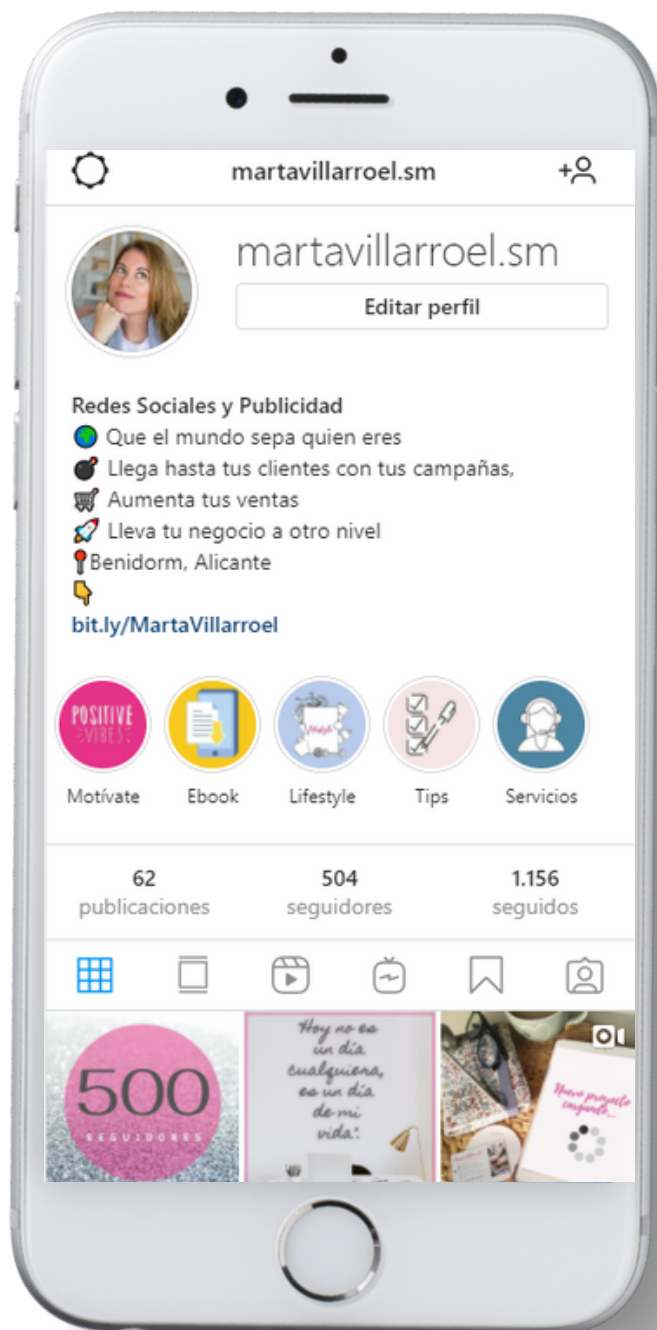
martavillarroel.sm

martavillarroel.sm

Editar perfil

Redes Sociales y Publicidad
🌍 Que el mundo sepa quien eres
💣 Llega hasta tus clientes con tus campañas,
🛒 Aumenta tus ventas
🚀 Lleva tu negocio a otro nivel
📍Benidorm, Alicante
👇
bit.ly/MartaVillarroel

POSITIVE VIBES

Motívate

Ebook

Lifestyle

Tips

Servicios

62
publicaciones

504
seguidores

1.156
seguidos

500
SEGUIDORES

Hoy no es un día cualquiera, es un día de mi vida.

Nuevo proyecto cargando...